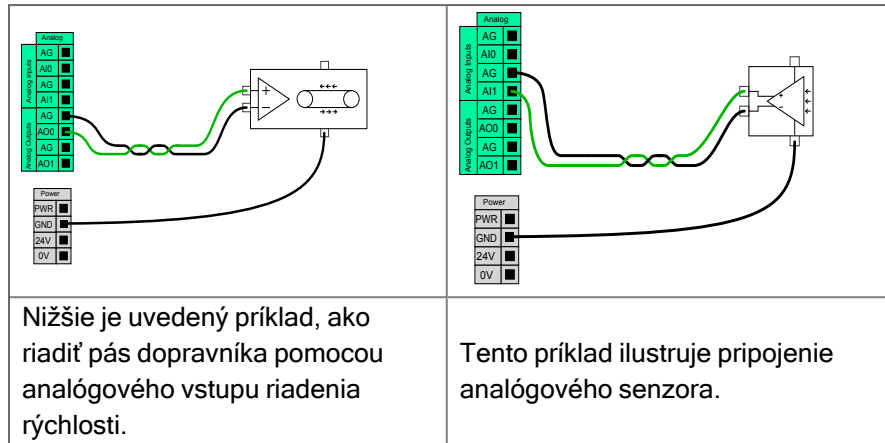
| Analog<br>Analog Inputs: AG, AI0, AG, AI1<br>Analog Outputs: AG, AO0, AG, AO1<br>+ −<br>Power<br>PWR<br>GND<br>24V<br>0V | Analog<br>Analog Inputs: AG, AI0, AG, AI1<br>Analog Outputs: AG, AO0, AG, AO1<br>Power<br>PWR<br>GND<br>24V<br>0V |
|---|---|
| Nižšie je uvedený príklad, ako riadiť pás dopravníka pomocou analógového vstupu riadenia rýchlosti. | Tento príklad ilustruje pripojenie analógového senzora. |